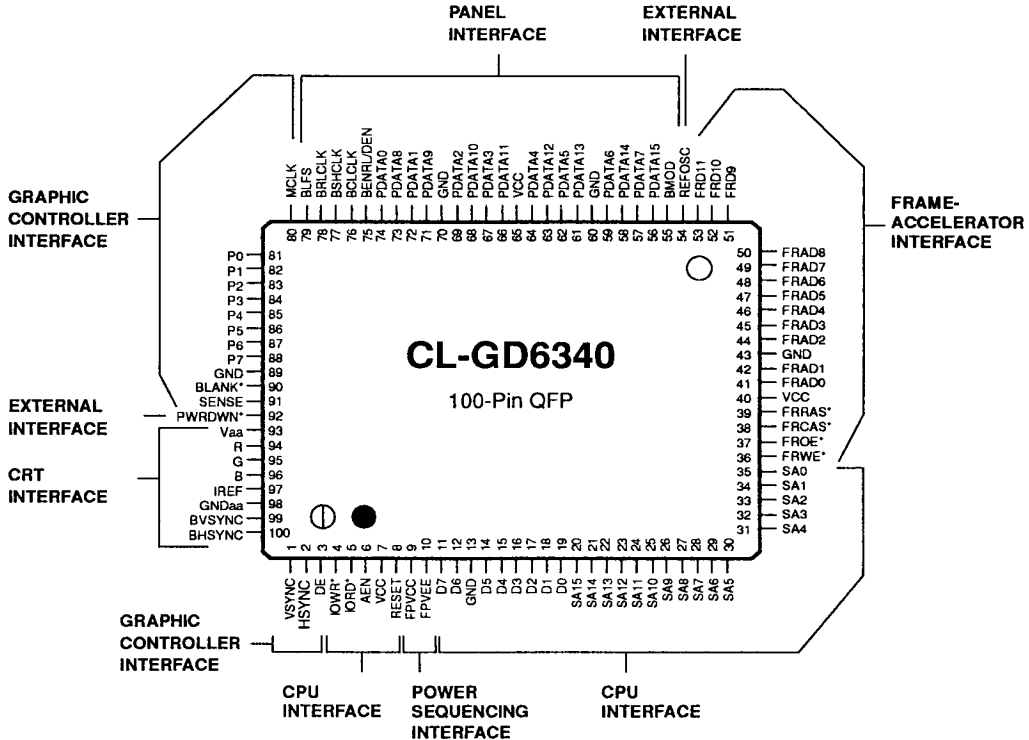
PANEL INTERFACE

EXTERNAL INTERFACE

GRAPHIC CONTROLLER INTERFACE

FRAME-ACCELERATOR INTERFACE

MCLK 80
BLFS 79
BRLCLK 78
BSHCLK 77
BCLCLK 76
BENRL/DEN 75
PDATA0 74
PDATA8 73
PDATA1 72
PDATA9 71
GND 70
PDATA2 69
PDATA10 68
PDATA3 67
PDATA11 66
VCC 65
PDATA4 64
PDATA12 63
PDATA5 62
PDATA13 61
GND 60
PDATA6 59
PDATA14 58
PDATA7 57
PDATA15 56
BMOD 55
REFOSC 54
FRD11 53
FRD10 52
FRD9 51

P0 81
P1 82
P2 83
P3 84
P4 85
P5 86
P6 87
P7 88
GND 89
BLANK* 90
SENSE 91
PWRDWN* 92
Vaa 93
R 94
G 95
B 96
IREF 97
GNDaa 98
BVSYNC 99
BHSYNC 100

50 FRAD8
49 FRAD7
48 FRAD6
47 FRAD5
46 FRAD4
45 FRAD3
44 FRAD2
43 GND
42 FRAD1
41 FRAD0
40 VCC
39 FRRAS*
38 FRCAS*
37 FROE*
36 FRWE*
35 SA0
34 SA1
33 SA2
32 SA3
31 SA4

CL-GD6340

100-Pin QFP

EXTERNAL INTERFACE

CRT INTERFACE

1 VSYNC
2 HSYNC
3 DE
4 IOWR*
5 IORD*
6 AEN
7 VCC
8 RESET
9 FPVCC
10 FPVEE
11 D7
12 D6
13 GND
14 D5
15 D4
16 D3
17 D2
18 D1
19 D0
20 SA15
21 SA14
22 SA13
23 SA12
24 SA11
25 SA10
26 SA9
27 SA8
28 SA7
29 SA6
30 SA5

GRAPHIC CONTROLLER INTERFACE

CPU INTERFACE

POWER SEQUENCING INTERFACE

CPU INTERFACE